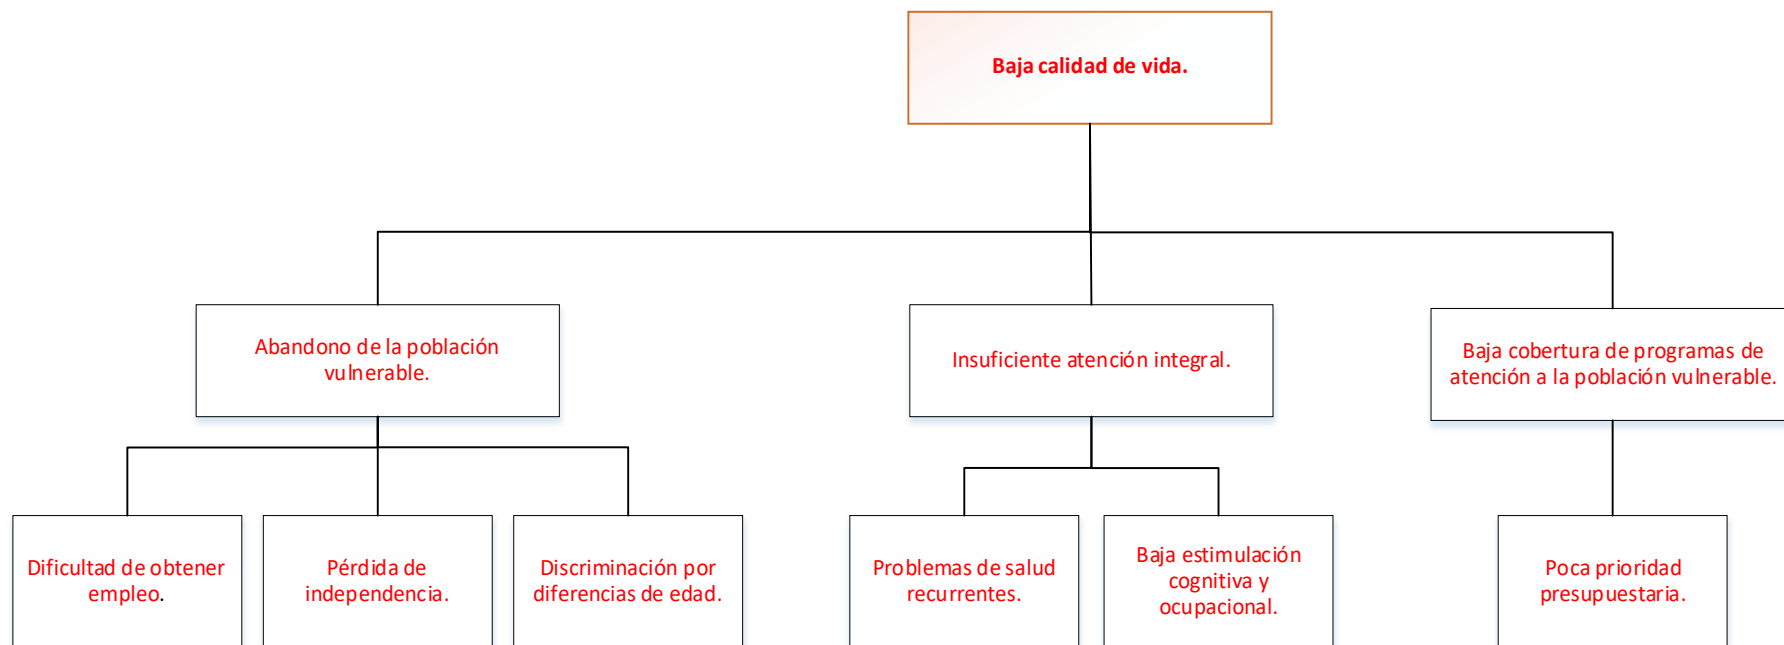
Baja calidad de vida.

Abandono de la población vulnerable.

Insuficiente atención integral.

Baja cobertura de programas de atención a la población vulnerable.

Dificultad de obtener empleo.

Pérdida de independencia.

Discriminación por diferencias de edad.

Problemas de salud recurrentes.

Baja estimulación cognitiva y ocupacional.

Poca prioridad presupuestaria.